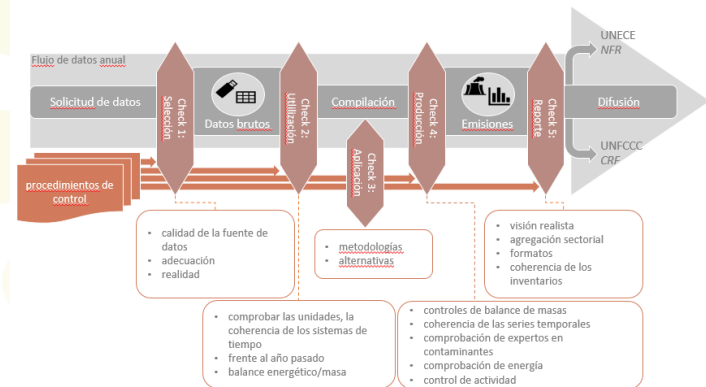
Flujo de datos anual

Solicitud de datos

Check 1: Selección

Datos brutos

Check 2: Utilización

Compilación

Check 3: Aplicación

Check 4: Producción

Emisiones

Check 5: Reporte

Difusión

UNECE
NFR

UNFCCC
CRF

procedimientos de control

- calidad de la fuente de datos
- adecuación
- realidad

- metodologías
- alternativas

- visión realista
- agregación sectorial
- formatos
- coherencia de los inventarios

- comprobar las unidades, la coherencia de los sistemas de tiempo
- frente al año pasado
- balance energético/masa

- controles de balance de masas
- coherencia de las series temporales
- comprobación de expertos en contaminantes
- comprobación de energía
- control de actividad